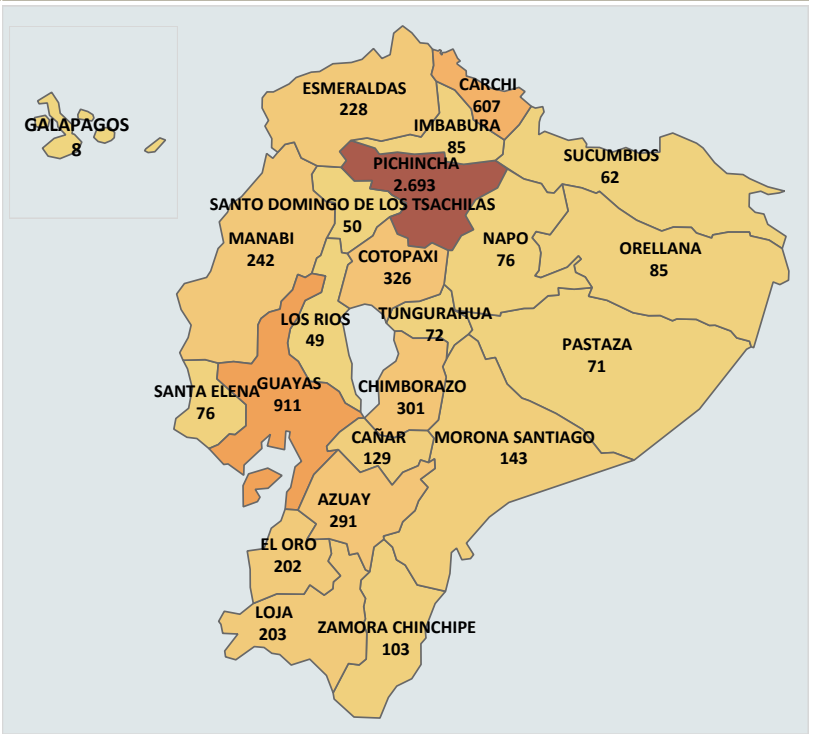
GALAPAGOS
8

ESMERALDAS
228

CARCHI
607

IMBABURA
85

SUCUMBIOS
62

PICHINCHA
2.693

SANTO DOMINGO DE LOS TSACHILAS
50

MANABI
242

COTOPAXI
326

NAPO
76

ORELLANA
85

LOS RIOS
49

TUNGURAHUA
72

PASTAZA
71

SANTA ELENA
76

GUAYAS
911

CHIMBORAZO
301

CAÑAR
129

MORONA SANTIAGO
143

AZUAY
291

EL ORO
202

LOJA
203

ZAMORA CHINCHIPE
103